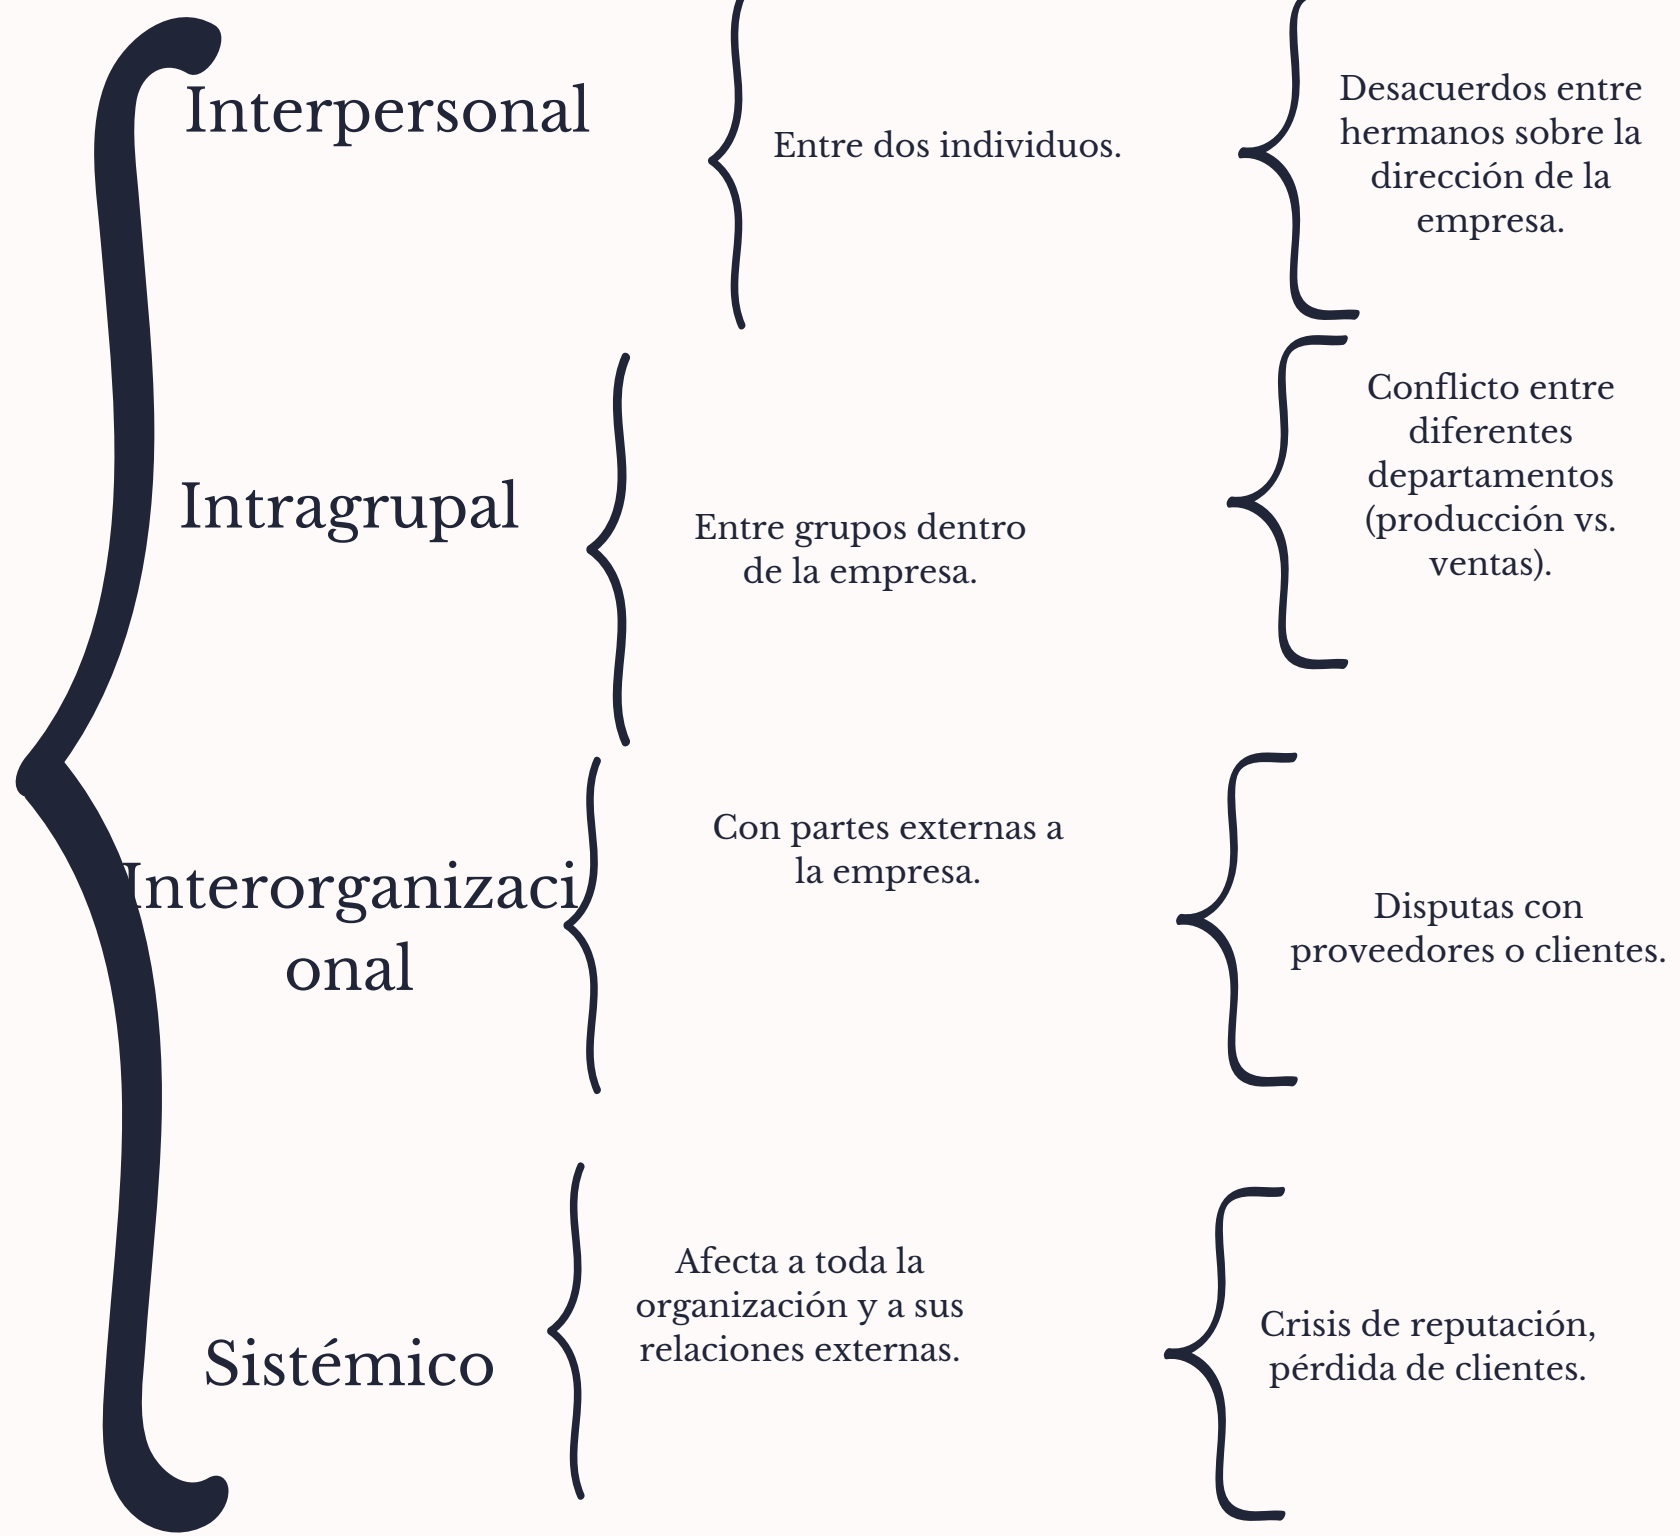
Interpersonal

Entre dos individuos.

Desacuerdos entre hermanos sobre la dirección de la empresa.

Intragrupal

Entre grupos dentro de la empresa.

Conflicto entre diferentes departamentos (producción vs. ventas).

Interorganizacional

Con partes externas a la empresa.

Disputas con proveedores o clientes.

Sistémico

Afecta a toda la organización y a sus relaciones externas.

Crisis de reputación, pérdida de clientes.